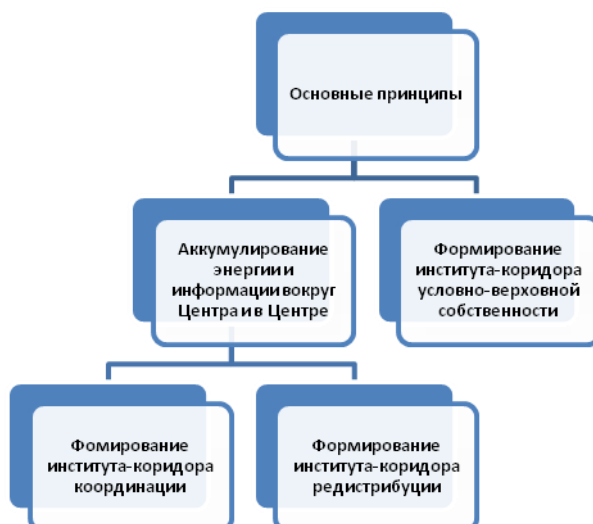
Основные принципы

Аккумулирование энергии и информации вокруг Центра и в Центре

Формирование института-коридора условно-верховной собственности

Фомирование института-коридора координации

Формирование института-коридора редистрибуции